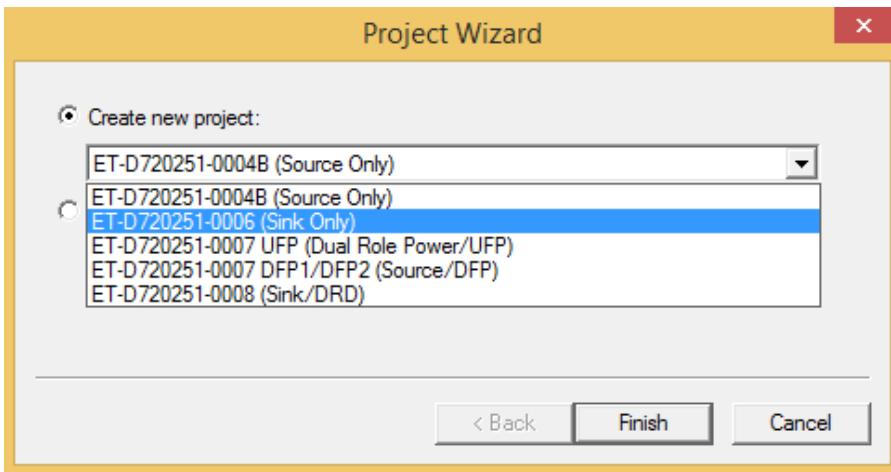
Project Wizard

Create new project:

ET-D720251-0004B (Source Only)

ET-D720251-0004B (Source Only)
ET-D720251-0006 (Sink Only)
ET-D720251-0007 UFP (Dual Role Power/UFP)
ET-D720251-0007 DFP1/DFP2 (Source/DFP)
ET-D720251-0008 (Sink/DRD)

< Back
Finish
Cancel